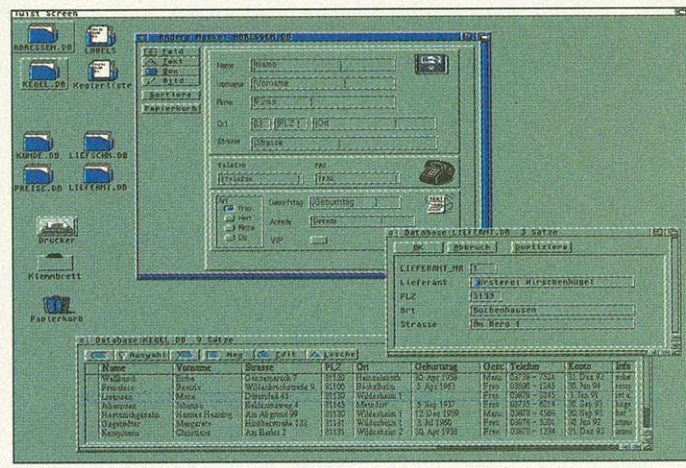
Twist Screen

ADRESSEN.DB
LABELS
KEGEL.DB
Kegelliste
KUNDE.DB
LIEFSCHN.DB
PREISE.DB
LIEFANT.DB
Drucker
Klemmbrett
Papierkorb

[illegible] Andrea Nissen ADRESSEN.DB
Feld
Text
Box
Bild
Sortiere
Papierkorb

Name
Name
Vorname
Vorname
Firma
Firma
Ort
PLZ
Ort
Strasse
Strasse
Telefon
Telefon
FAX
FAX
Frau
Herr
Firma
Du
Geburtstag
Geburtstag
Anrede
Anrede
VIP

Database LIEFANT.DB 9 Sätze
OK
Abbruch
Duplizieren
LIEFANT_NR
Lieferant
Brauerei Kirschenhügel
PLZ
Ort
Buchenhausen
Strasse
Am Berg 1

Database KEGEL.DB 9 Sätze
Auswahl
Neu
Edit
Lösche

| Name | Vorname | Strasse | PLZ | Ort | Geburtstag | Gesc | Telefon | Konto | Info |
|---|---|---|---|---|---|---|---|---|---|
| Wallbusch | Erika | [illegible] | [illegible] | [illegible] | 20. Apr 1936 | Frau | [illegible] | 1. Dez 92 | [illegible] |
| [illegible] | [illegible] | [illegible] | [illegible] | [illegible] | 5. Apr 1963 | Frau | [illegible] | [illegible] | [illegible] |
| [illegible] | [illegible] | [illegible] | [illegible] | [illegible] | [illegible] | Frau | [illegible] | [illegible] | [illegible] |
| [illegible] | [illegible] | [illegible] | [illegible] | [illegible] | 3. Sep 1937 | Herr | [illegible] | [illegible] | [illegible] |
| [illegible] | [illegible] | Am Altgraf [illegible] | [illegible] | Wildenheim 1 | 12. Dez 1959 | Herr | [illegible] | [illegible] | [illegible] |
| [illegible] | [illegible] | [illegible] | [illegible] | Wildenheim 1 | 3. Jul 1960 | Frau | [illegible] | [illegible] | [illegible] |
| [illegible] | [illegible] | Am Berles 2 | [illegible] | Wildenheim 2 | 30. Apr 1938 | Herr | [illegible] | 1. Dez 92 | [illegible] |